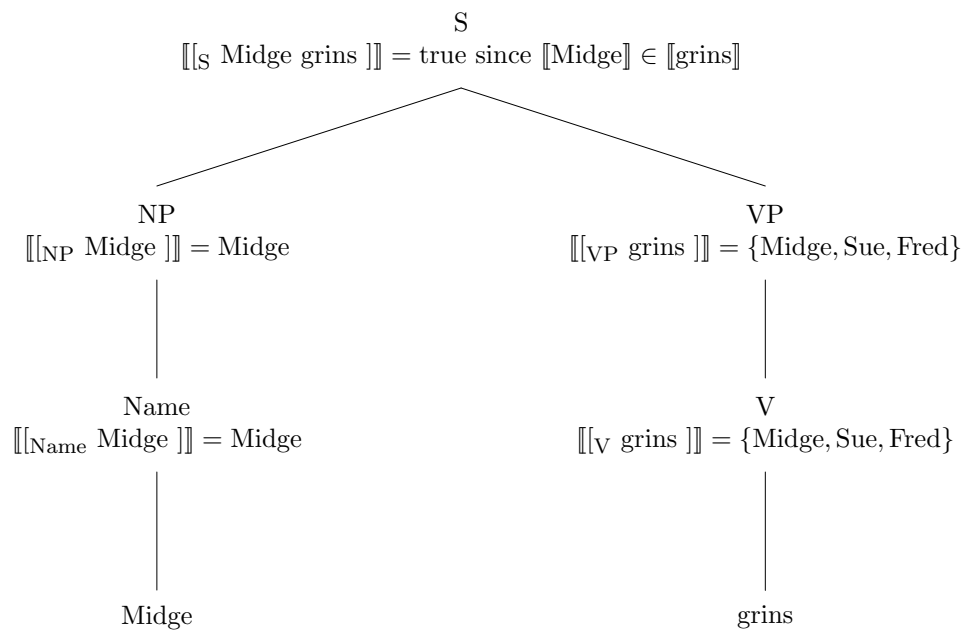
S
$[\![ [_{\text{S}} \text{ Midge grins } ] ]\!] = \text{true since } [\![\text{Midge}]\!] \in [\![\text{grins}]\!]$

NP
$[\![ [_{\text{NP}} \text{ Midge } ] ]\!] = \text{Midge}$

VP
$[\![ [_{\text{VP}} \text{ grins } ] ]\!] = \{\text{Midge}, \text{Sue}, \text{Fred}\}$

Name
$[\![ [_{\text{Name}} \text{ Midge } ] ]\!] = \text{Midge}$

V
$[\![ [_{\text{V}} \text{ grins } ] ]\!] = \{\text{Midge}, \text{Sue}, \text{Fred}\}$

Midge

grins